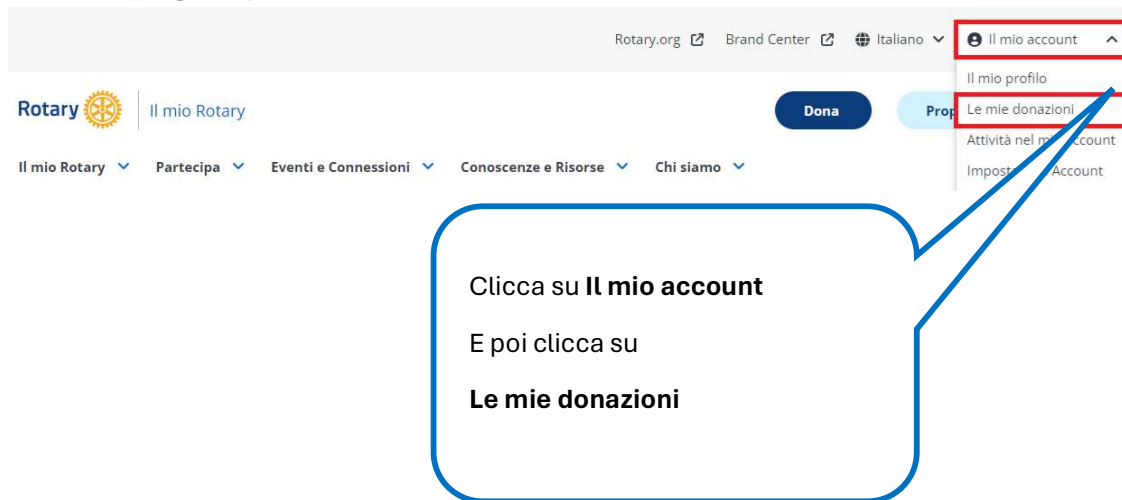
Rotary.org Brand Center Italiano Il mio account

Il mio profilo
Le mie donazioni
Attività nel m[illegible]ccount
Impost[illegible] Account

Rotary Il mio Rotary

Dona Prop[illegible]

Il mio Rotary Partecipa Eventi e Connessioni Conoscenze e Risorse Chi siamo

Clicca su **Il mio account**

E poi clicca su

**Le mie donazioni**